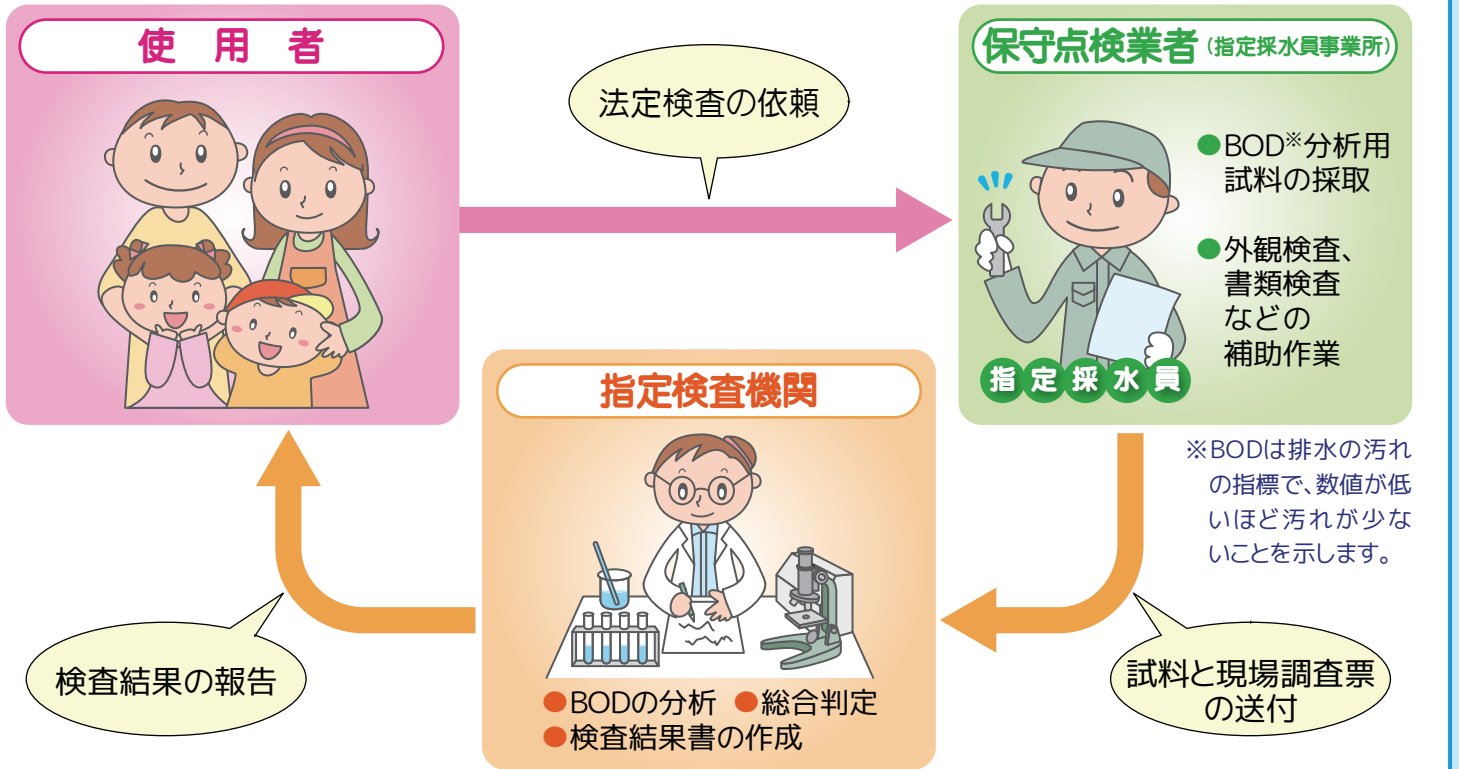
使用者

法定検査の依頼

保守点検業者（指定採水員事業所）

●BOD※分析用試料の採取

●外観検査、書類検査などの補助作業

指定採水員

※BODは排水の汚れの指標で、数値が低いほど汚れが少ないことを示します。

指定検査機関

●BODの分析 ●総合判定
●検査結果書の作成

検査結果の報告

試料と現場調査票の送付